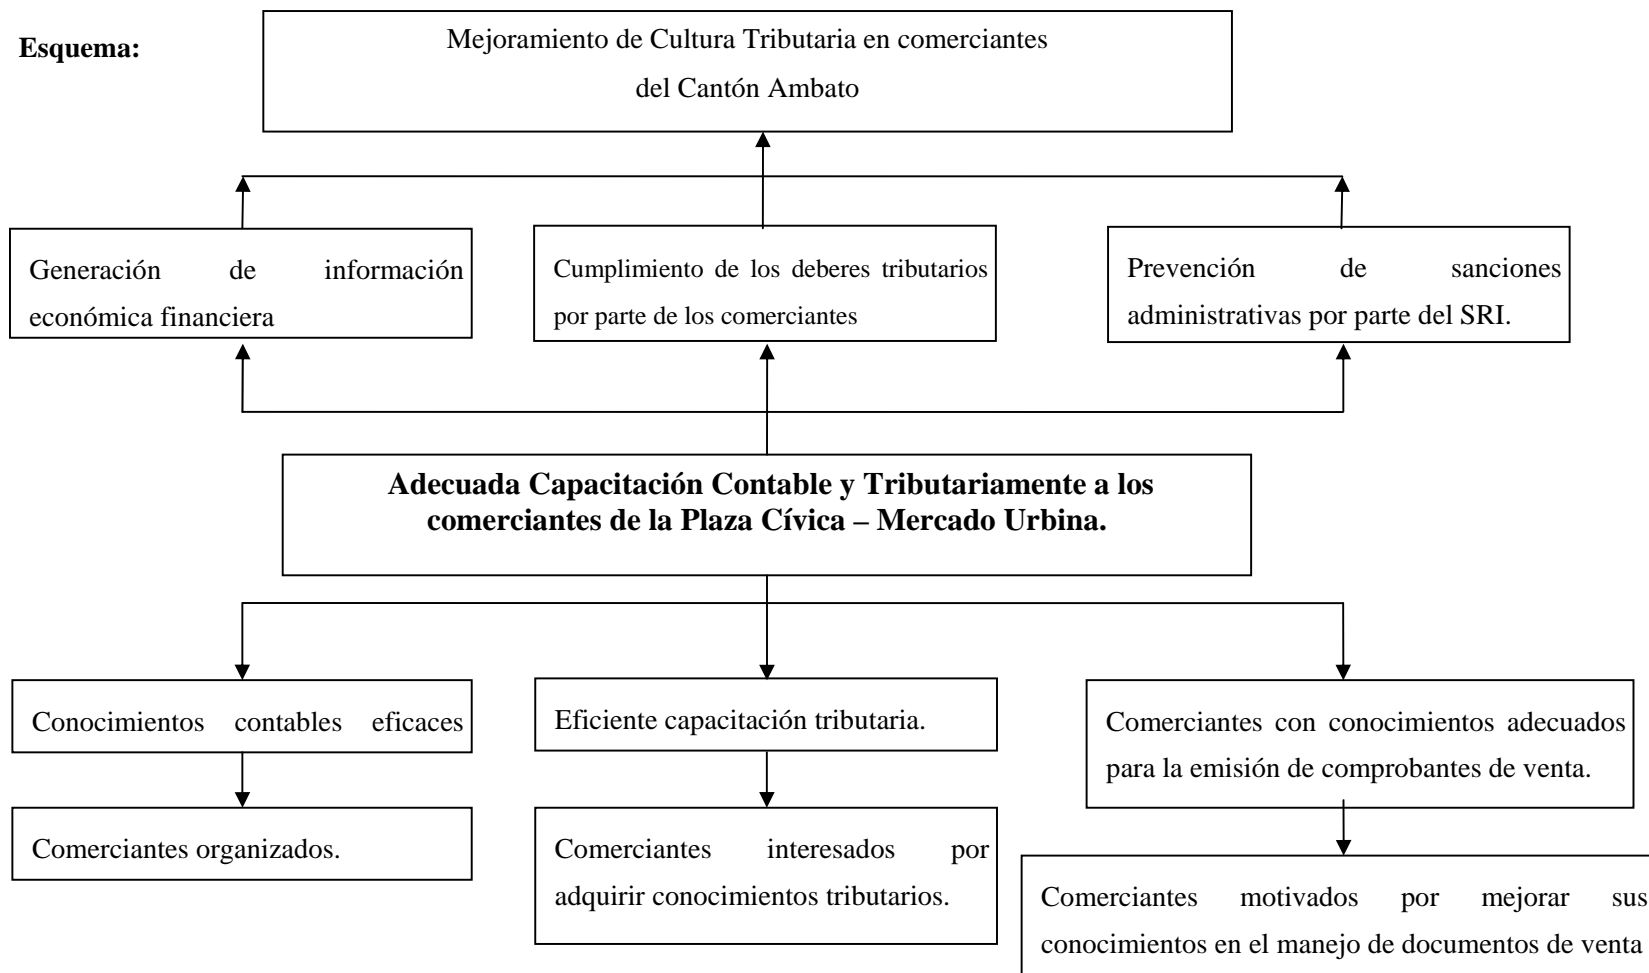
Esquema:

Mejoramiento de Cultura Tributaria en comerciantes del Cantón Ambato

Generación de información económica financiera

Cumplimiento de los deberes tributarios por parte de los comerciantes

Prevención de sanciones administrativas por parte del SRI.

Adecuada Capacitación Contable y Tributariamente a los comerciantes de la Plaza Cívica – Mercado Urbina.

Conocimientos contables eficaces

Comerciantes organizados.

Eficiente capacitación tributaria.

Comerciantes interesados por adquirir conocimientos tributarios.

Comerciantes con conocimientos adecuados para la emisión de comprobantes de venta.

Comerciantes motivados por mejorar sus conocimientos en el manejo de documentos de venta